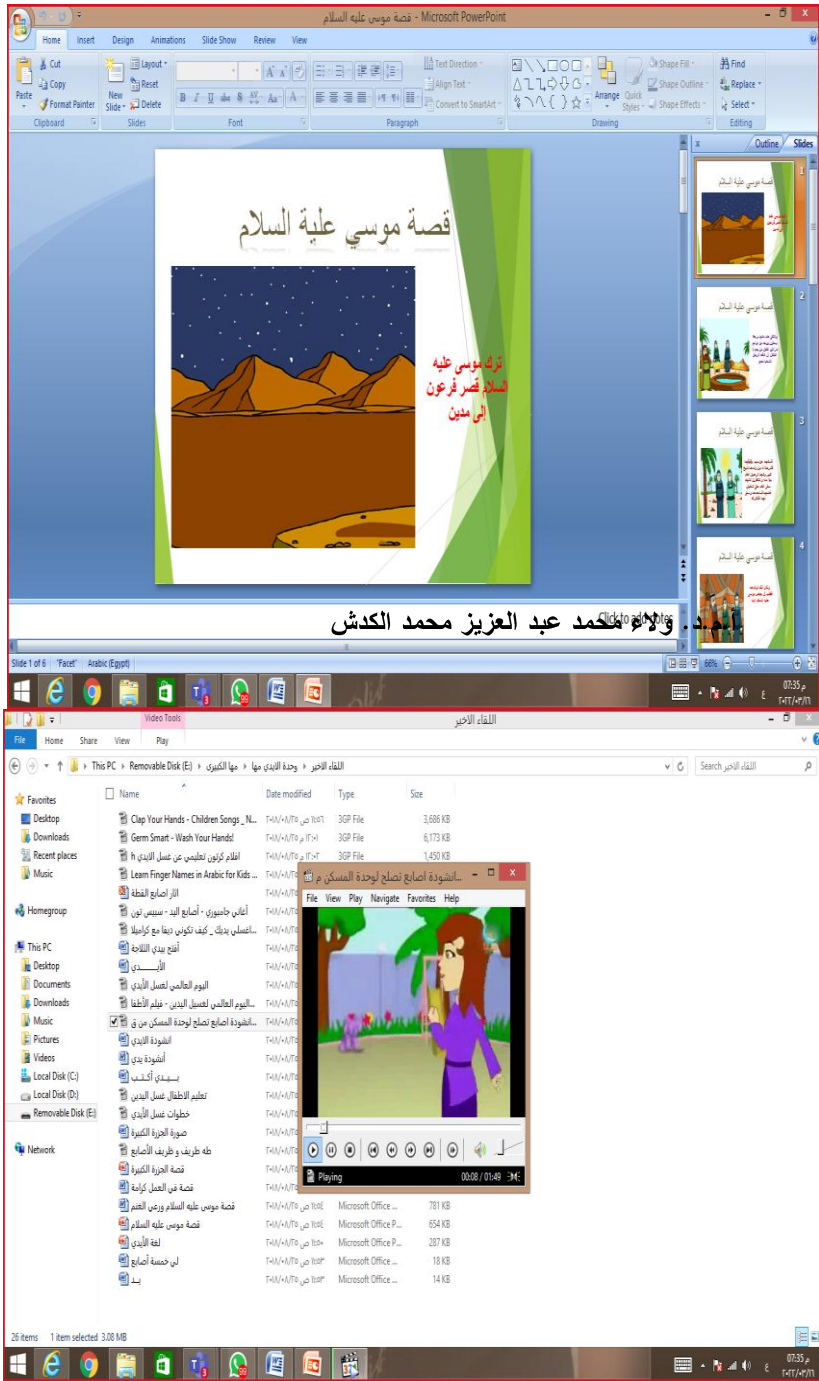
قصة موسى عليه السلام - Microsoft PowerPoint

Home Insert Design Animations Slide Show Review View

Paste Cut Copy Format Painter Clipboard
New Slide Layout Reset Delete Slides
Font
Paragraph Text Direction Align Text Convert to SmartArt
Drawing Arrange Quick Styles Shape Fill Shape Outline Shape Effects
Editing Find Replace Select

Outline Slides

قصة موسي علية السلام

ترك موسى عليه السلام قصر فرعون الى مدين

Click to add notes

أ.م.د. ولاء محمد عبد العزيز محمد الكدش

Slide 1 of 6 "Facet" Arabic (Egypt) 66%

07:35 م

Video Tools
اللقاء الاخير
File Home Share View Play

This PC › Removable Disk (E:) › مها الكبيرى › وحدة الايدي مها › اللقاء الاخير

Search اللقاء الاخير

Favorites
Desktop
Downloads
Recent places
Music
Homegroup
This PC
Desktop
Documents
Downloads
Music
Pictures
Videos
Local Disk (C:)
Local Disk (D:)
Removable Disk (E:)
Network

| Name | Date modified | Type | Size |
|---|---|---|---|
| Clap Your Hands - Children Songs _N... | | 3GP File | 3,686 KB |
| Germ Smart - Wash Your Hands! | | 3GP File | 6,173 KB |
| افلام كرتون تعليمي عن غسل الايدي h | | 3GP File | 1,450 KB |
| Learn Finger Names in Arabic for Kids ... | | | |
| الاز اصابع القطة | | | |
| أغاني جاميوزي - أصابع اليد - سبيس تون | | | |
| اغسلي يديك _ كيف تكوني دينا مع كراميلا... | | | |
| أفتح يدي اللاحة | | | |
| الأيـــــدي | | | |
| اليوم العالمي لغسل الأيدي | | | |
| اليوم العالمي لغسل اليدين - فيلم الأطفا... | | | |
| انشودة اصابع تصلح لوحدة المسكن من ق... | | | |
| انشودة الايدي | | | |
| أنشودة يدي | | | |
| بـيـدي أكـتـب | | | |
| تعليم الاطفال غسل اليدين | | | |
| خطوات غسل الأيدي | | | |
| صورة الجزرة الكبيرة | | | |
| طه طريف و ظريف الأصابع | | | |
| قصة الجزرة الكبيرة | | | |
| قصة فى العمل كرامة | | | |
| قصة موسى عليه السلام ورعى الغنم | | Microsoft Office ... | 781 KB |
| قصة موسى عليه السلام | | Microsoft Office P... | 654 KB |
| لغة الأيدي | | Microsoft Office P... | 287 KB |
| لي خمسة أصابع | | Microsoft Office ... | 18 KB |
| يــد | | Microsoft Office ... | 14 KB |

انشودة اصابع تصلح لوحدة المسكن م...
File View Play Navigate Favorites Help
Playing 00:08 / 01:49

26 items 1 item selected 3.08 MB

07:35 م